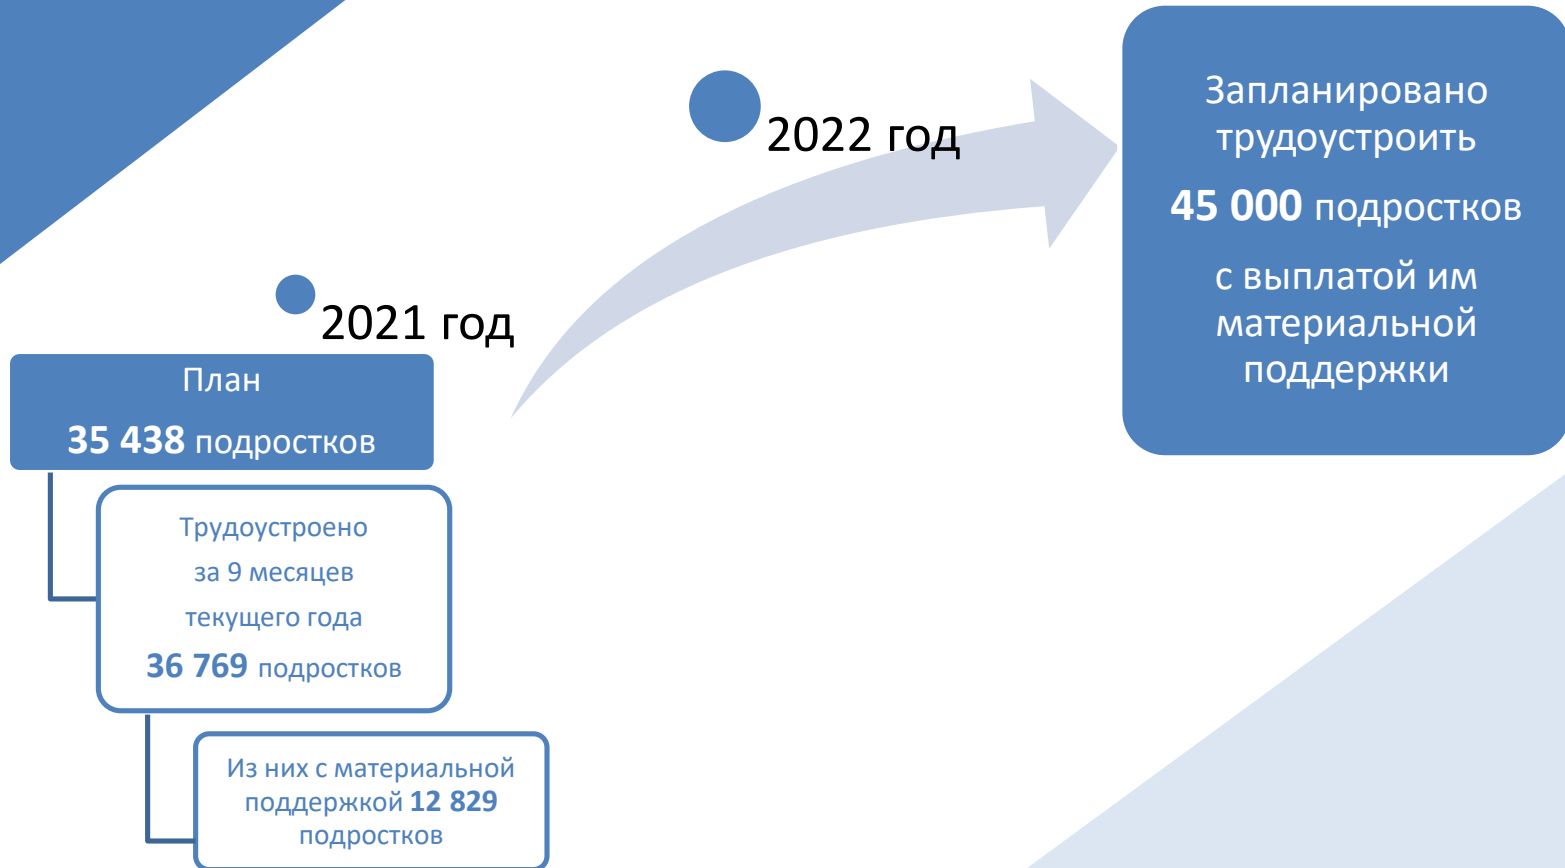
2022 год

Запланировано трудоустроить

45 000 подростков

с выплатой им материальной поддержки

2021 год

План

35 438 подростков

Трудоустроено за 9 месяцев текущего года

36 769 подростков

Из них с материальной поддержкой 12 829 подростков